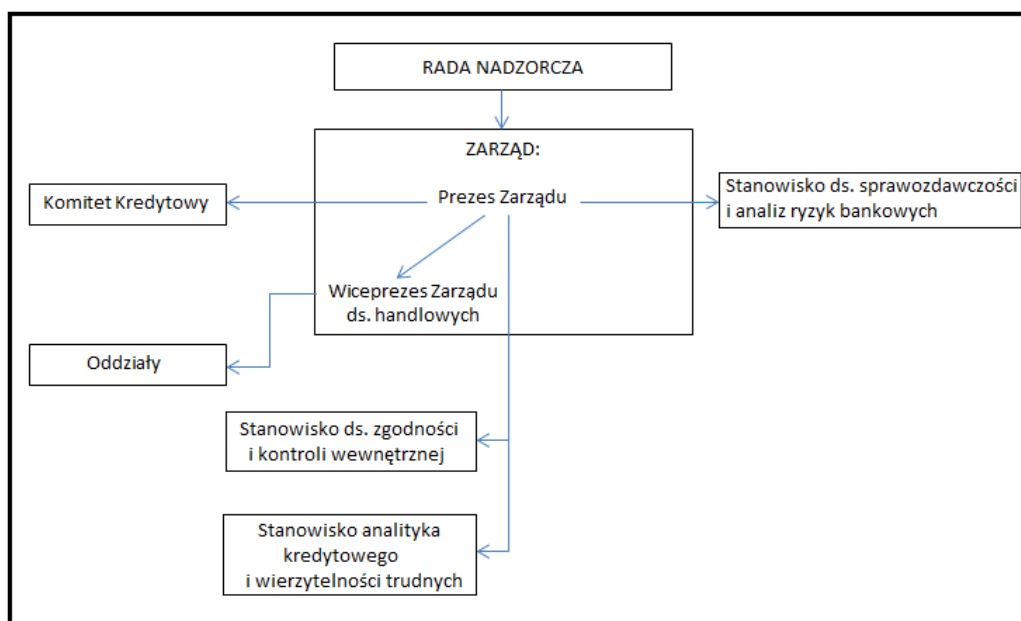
RADA NADZORCZA

ZARZĄD:

Prezes Zarządu

Komitet Kredytowy

Stanowisko ds. sprawozdawczości i analiz ryzyk bankowych

Wiceprezes Zarządu ds. handlowych

Oddziały

Stanowisko ds. zgodności i kontroli wewnętrznej

Stanowisko analityka kredytowego i wierzytelności trudnych